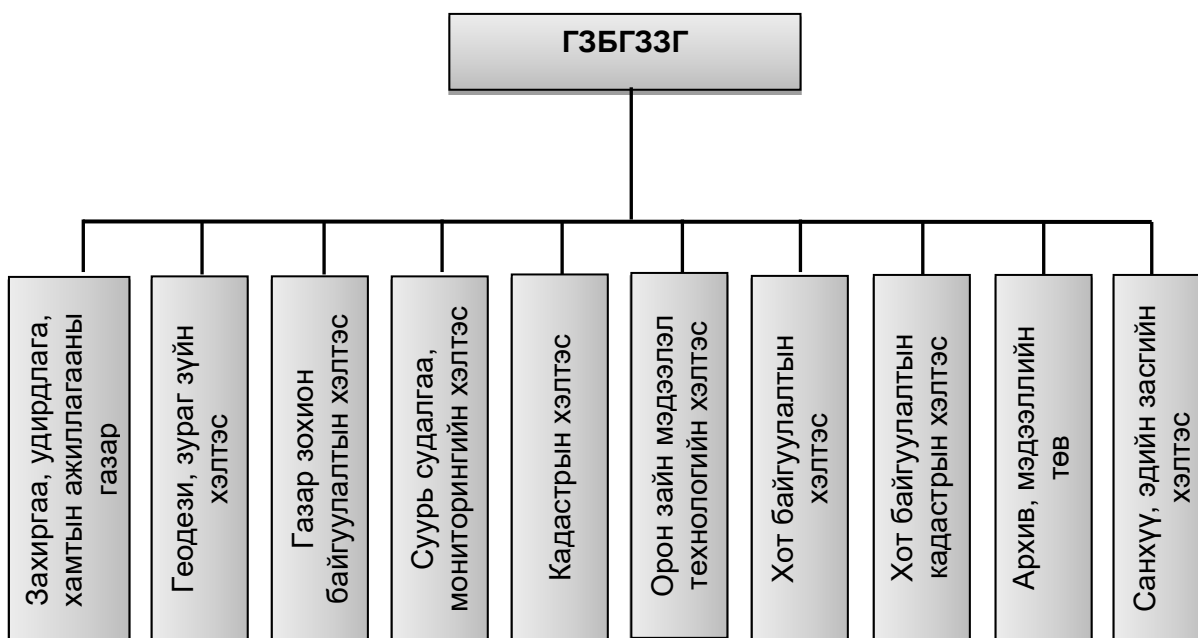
ГЗБГЗЗГ

Захиргаа, удирдлага, хамтын ажиллагааны газар

Геодези, зураг зүйн хэлтэс

Газар зохион байгуулалтын хэлтэс

Суурь судалгаа, мониторингийн хэлтэс

Кадастрын хэлтэс

Орон зайн мэдээлэл технологийн хэлтэс

Хот байгуулалтын хэлтэс

Хот байгуулалтын кадастрын хэлтэс

Архив, мэдээллийн төв

Санхүү, эдийн засгийн хэлтэс